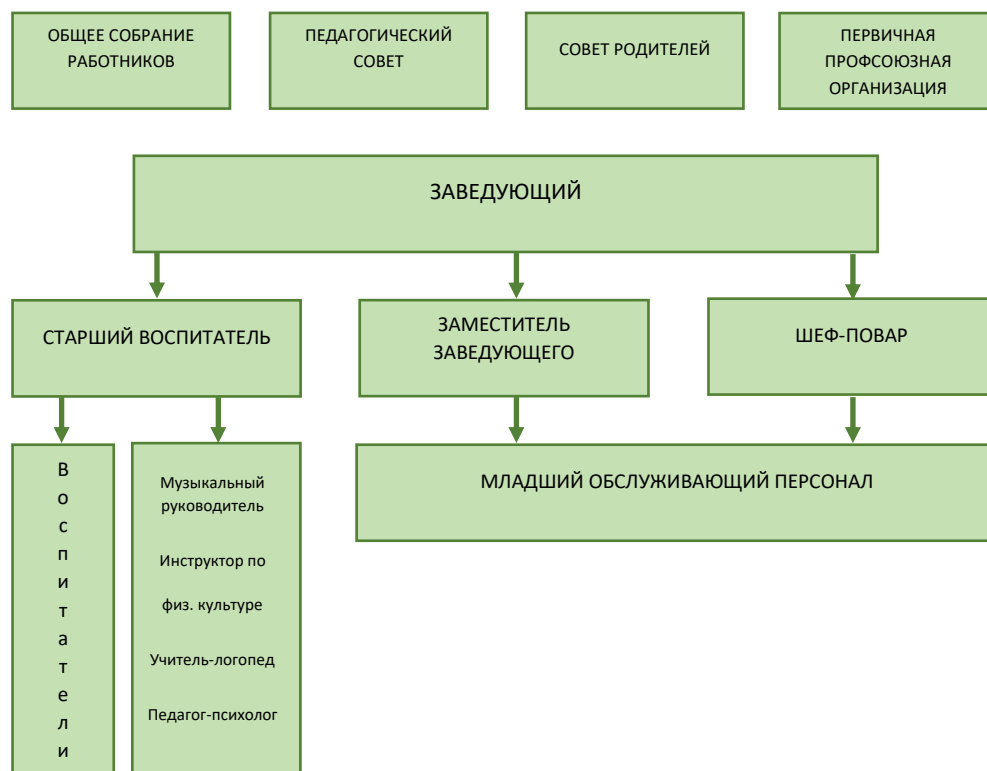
ОБЩЕЕ СОБРАНИЕ РАБОТНИКОВ

ПЕДАГОГИЧЕСКИЙ СОВЕТ

СОВЕТ РОДИТЕЛЕЙ

ПЕРВИЧНАЯ ПРОФСОЮЗНАЯ ОРГАНИЗАЦИЯ

ЗАВЕДУЮЩИЙ

СТАРШИЙ ВОСПИТАТЕЛЬ

ЗАМЕСТИТЕЛЬ ЗАВЕДУЮЩЕГО

ШЕФ-ПОВАР

В
о
с
п
и
т
а
т
е
л
и

Музыкальный руководитель

Инструктор по

физ. культуре

Учитель-логопед

Педагог-психолог

МЛАДШИЙ ОБСЛУЖИВАЮЩИЙ ПЕРСОНАЛ